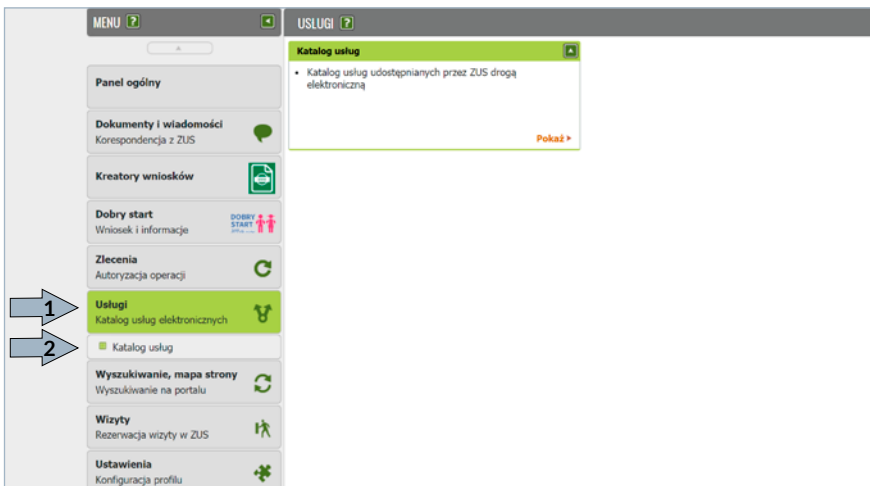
MENU ?

Panel ogólny

Dokumenty i wiadomości
Korespondencja z ZUS

Kreatory wniosków

Dobry start
Wniosek i informacje

DOBRY START

Zlecenia
Autoryzacja operacji

1

Usługi
Katalog usług elektronicznych

2

Katalog usług

Wyszukiwanie, mapa strony
Wyszukiwanie na portalu

Wizyty
Rezerwacja wizyty w ZUS

Ustawienia
Konfiguracja profilu

USŁUGI ?

Katalog usług

• Katalog usług udostępnianych przez ZUS drogą elektroniczną

Pokaż ▸